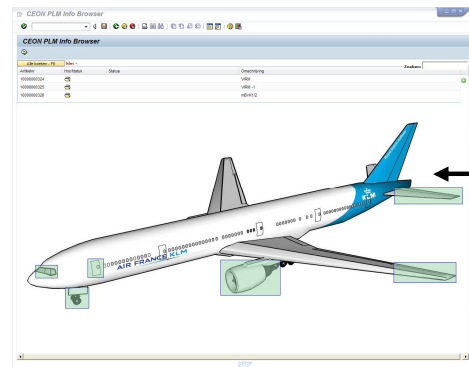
CEON PLM Info Browser

CEON PLM Info Browser

Alle kenmer... Filt | Alles

Zoeken

| Artikeler | Hoofdstuk | Status | Omschrijving |
|---|---|---|---|
| 100000000324 | | | VAR4 |
| 100000000325 | | | VAR4 -1 |
| 100000000326 | | | HEHAR2 |

AIR FRANCE KLM

KLM

2017